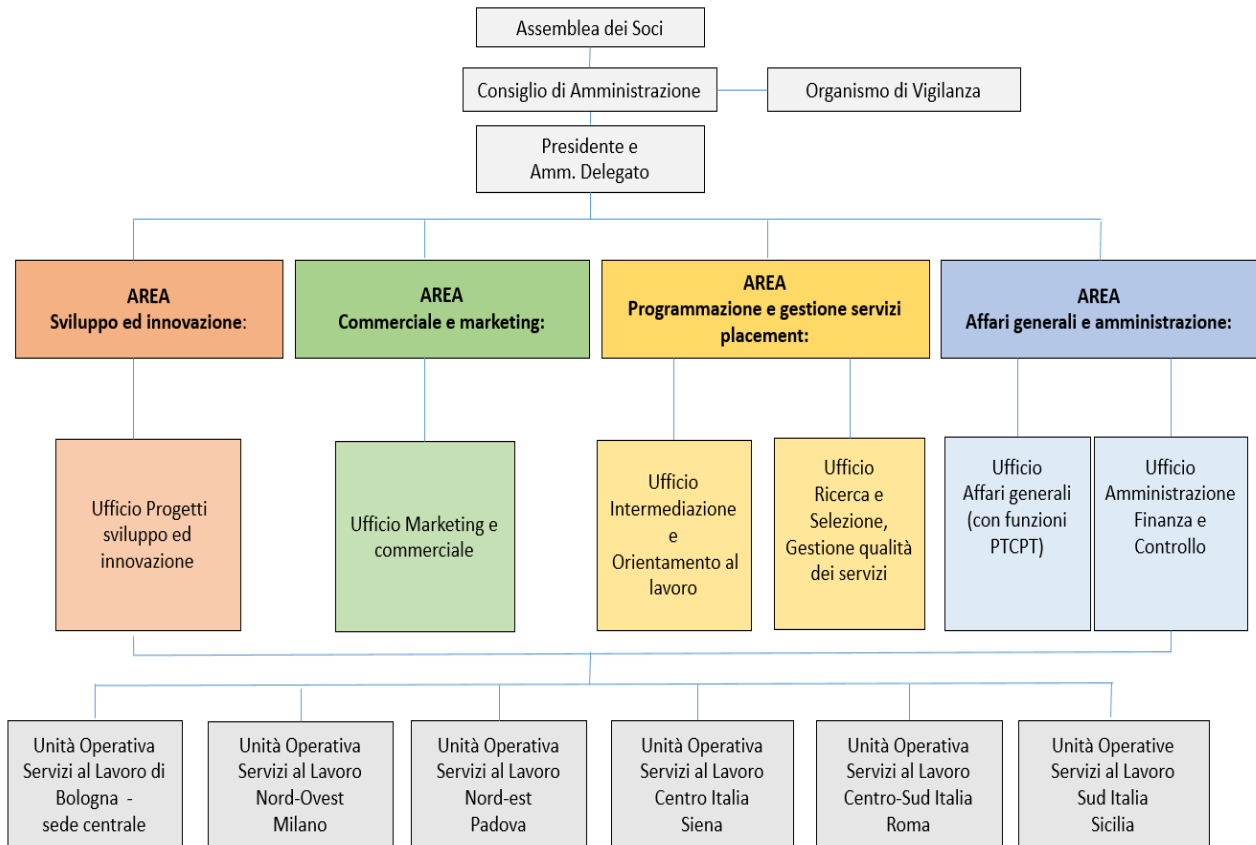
Assemblea dei Soci

Consiglio di Amministrazione

Organismo di Vigilanza

Presidente e
Amm. Delegato

AREA
Sviluppo ed innovazione:

AREA
Commerciale e marketing:

AREA
Programmazione e gestione servizi placement:

AREA
Affari generali e amministrazione:

Ufficio Progetti sviluppo ed innovazione

Ufficio Marketing e commerciale

Ufficio Intermediazione e Orientamento al lavoro

Ufficio Ricerca e Selezione, Gestione qualità dei servizi

Ufficio Affari generali (con funzioni PTCPT)

Ufficio Amministrazione Finanza e Controllo

Unità Operativa Servizi al Lavoro di Bologna - sede centrale

Unità Operativa Servizi al Lavoro Nord-Ovest Milano

Unità Operativa Servizi al Lavoro Nord-est Padova

Unità Operativa Servizi al Lavoro Centro Italia Siena

Unità Operativa Servizi al Lavoro Centro-Sud Italia Roma

Unità Operative Servizi al Lavoro Sud Italia Sicilia